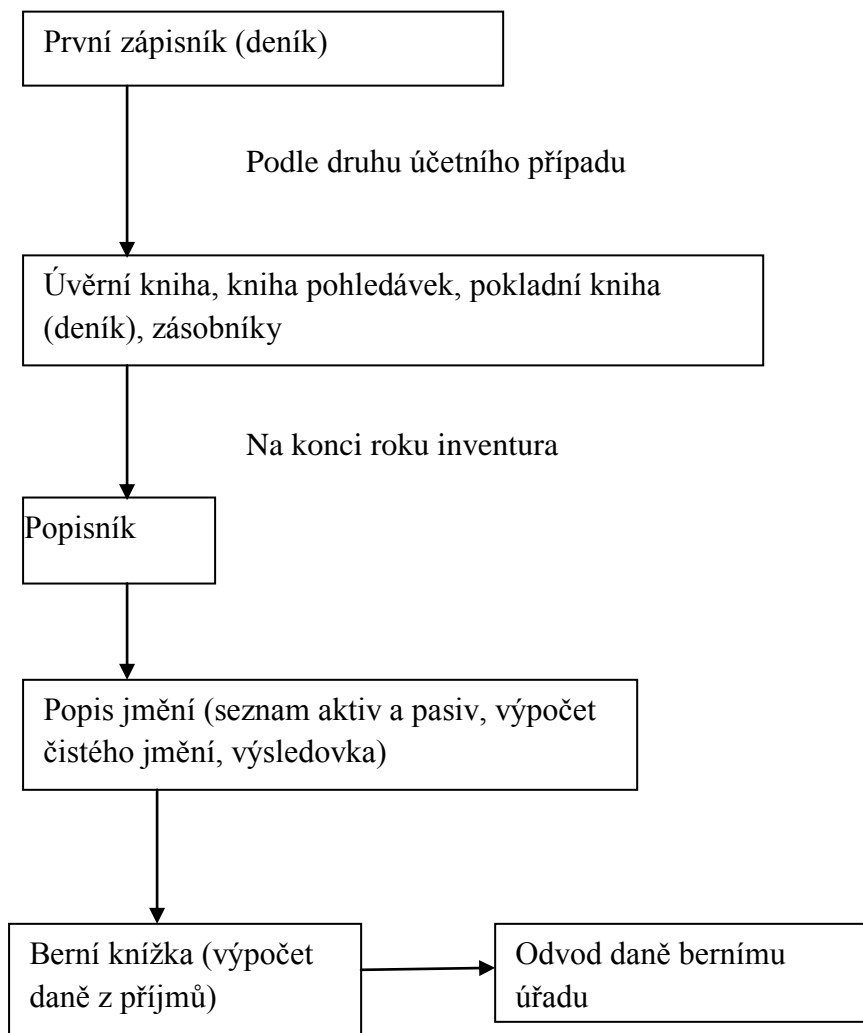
První zápisník (deník)

Podle druhu účetního případu

Úvěrní kniha, kniha pohledávek, pokladní kniha (deník), zásobníky

Na konci roku inventura

Popisník

Popis jmění (seznam aktiv a pasiv, výpočet čistého jmění, výsledovka)

Berní knížka (výpočet daně z příjmů)

Odvod daně bernímu úřadu